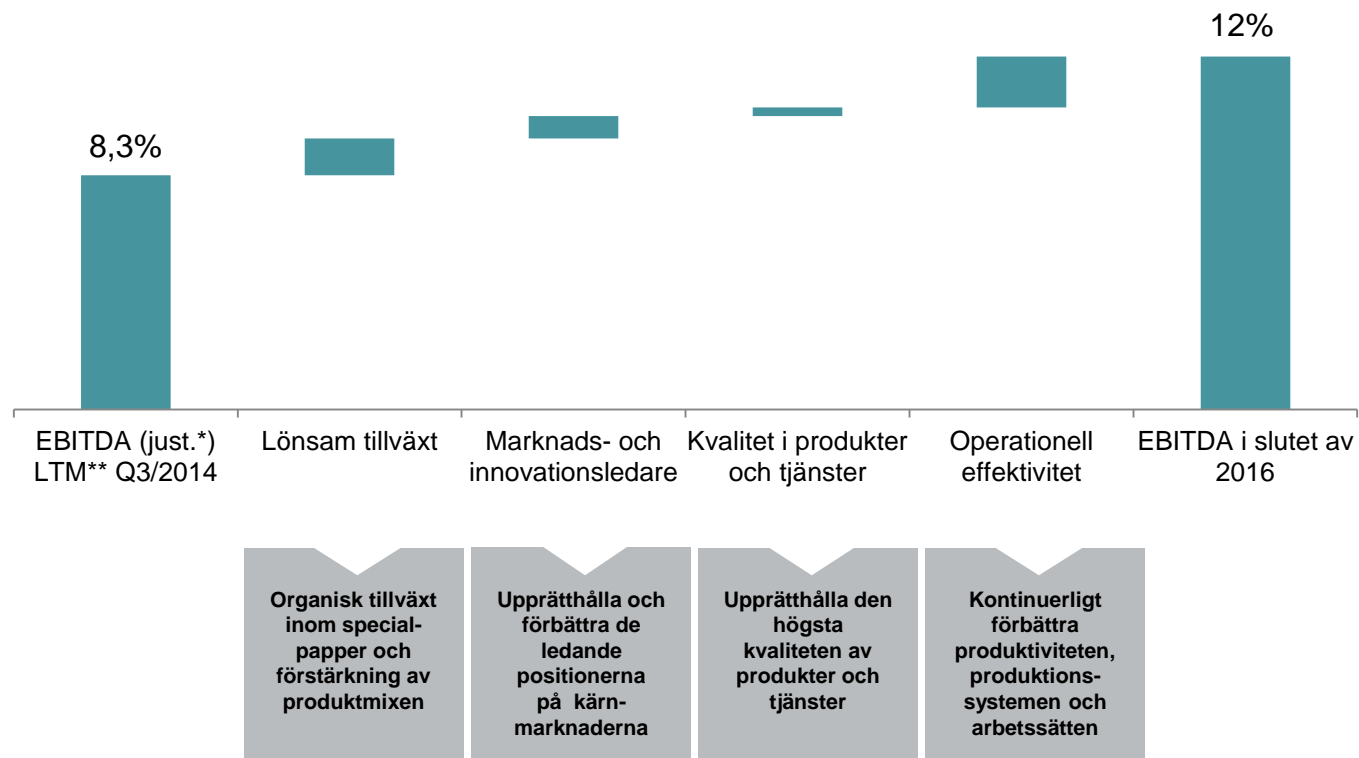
8,3%

12%

EBITDA (just.*) LTM** Q3/2014

Lönsam tillväxt

Marknads- och innovationsledare

Kvalitet i produkter och tjänster

Operationell effektivitet

EBITDA i slutet av 2016

Organisk tillväxt inom special-papper och förstärkning av produktmixen

Upprätthålla och förbättra de ledande positionerna på kärn-marknaderna

Upprätthålla den högsta kvaliteten av produkter och tjänster

Kontinuerligt förbättra produktiviteten, produktions-systemen och arbetssätten